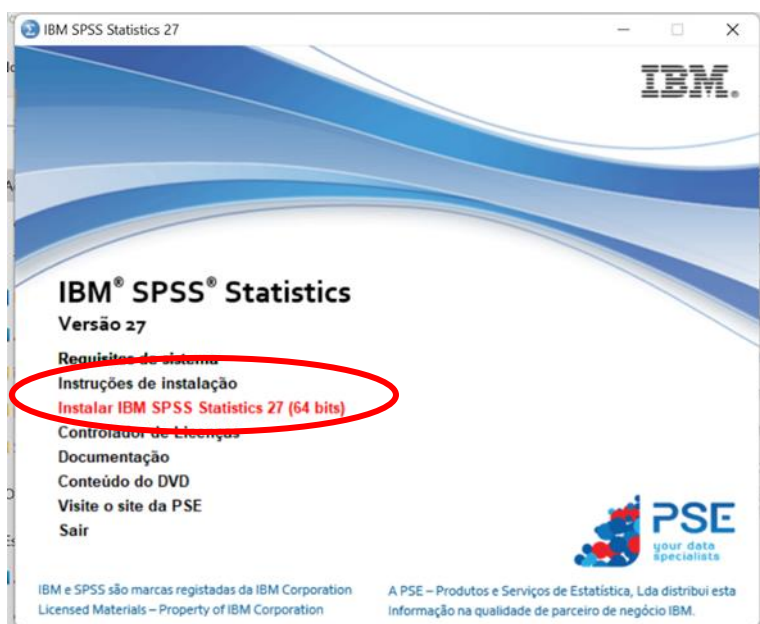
IBM SPSS Statistics 27

IBM.

IBM® SPSS® Statistics
Versão 27

Requisitos de sistema
Instruções de instalação
Instalar IBM SPSS Statistics 27 (64 bits)
Controlador de Licenças
Documentação
Conteúdo do DVD
Visite o site da PSE
Sair

PSE
your data specialists

IBM e SPSS são marcas registadas da IBM Corporation
Licensed Materials – Property of IBM Corporation

A PSE – Produtos e Serviços de Estatística, Lda distribui esta Informação na qualidade de parceiro de negócio IBM.